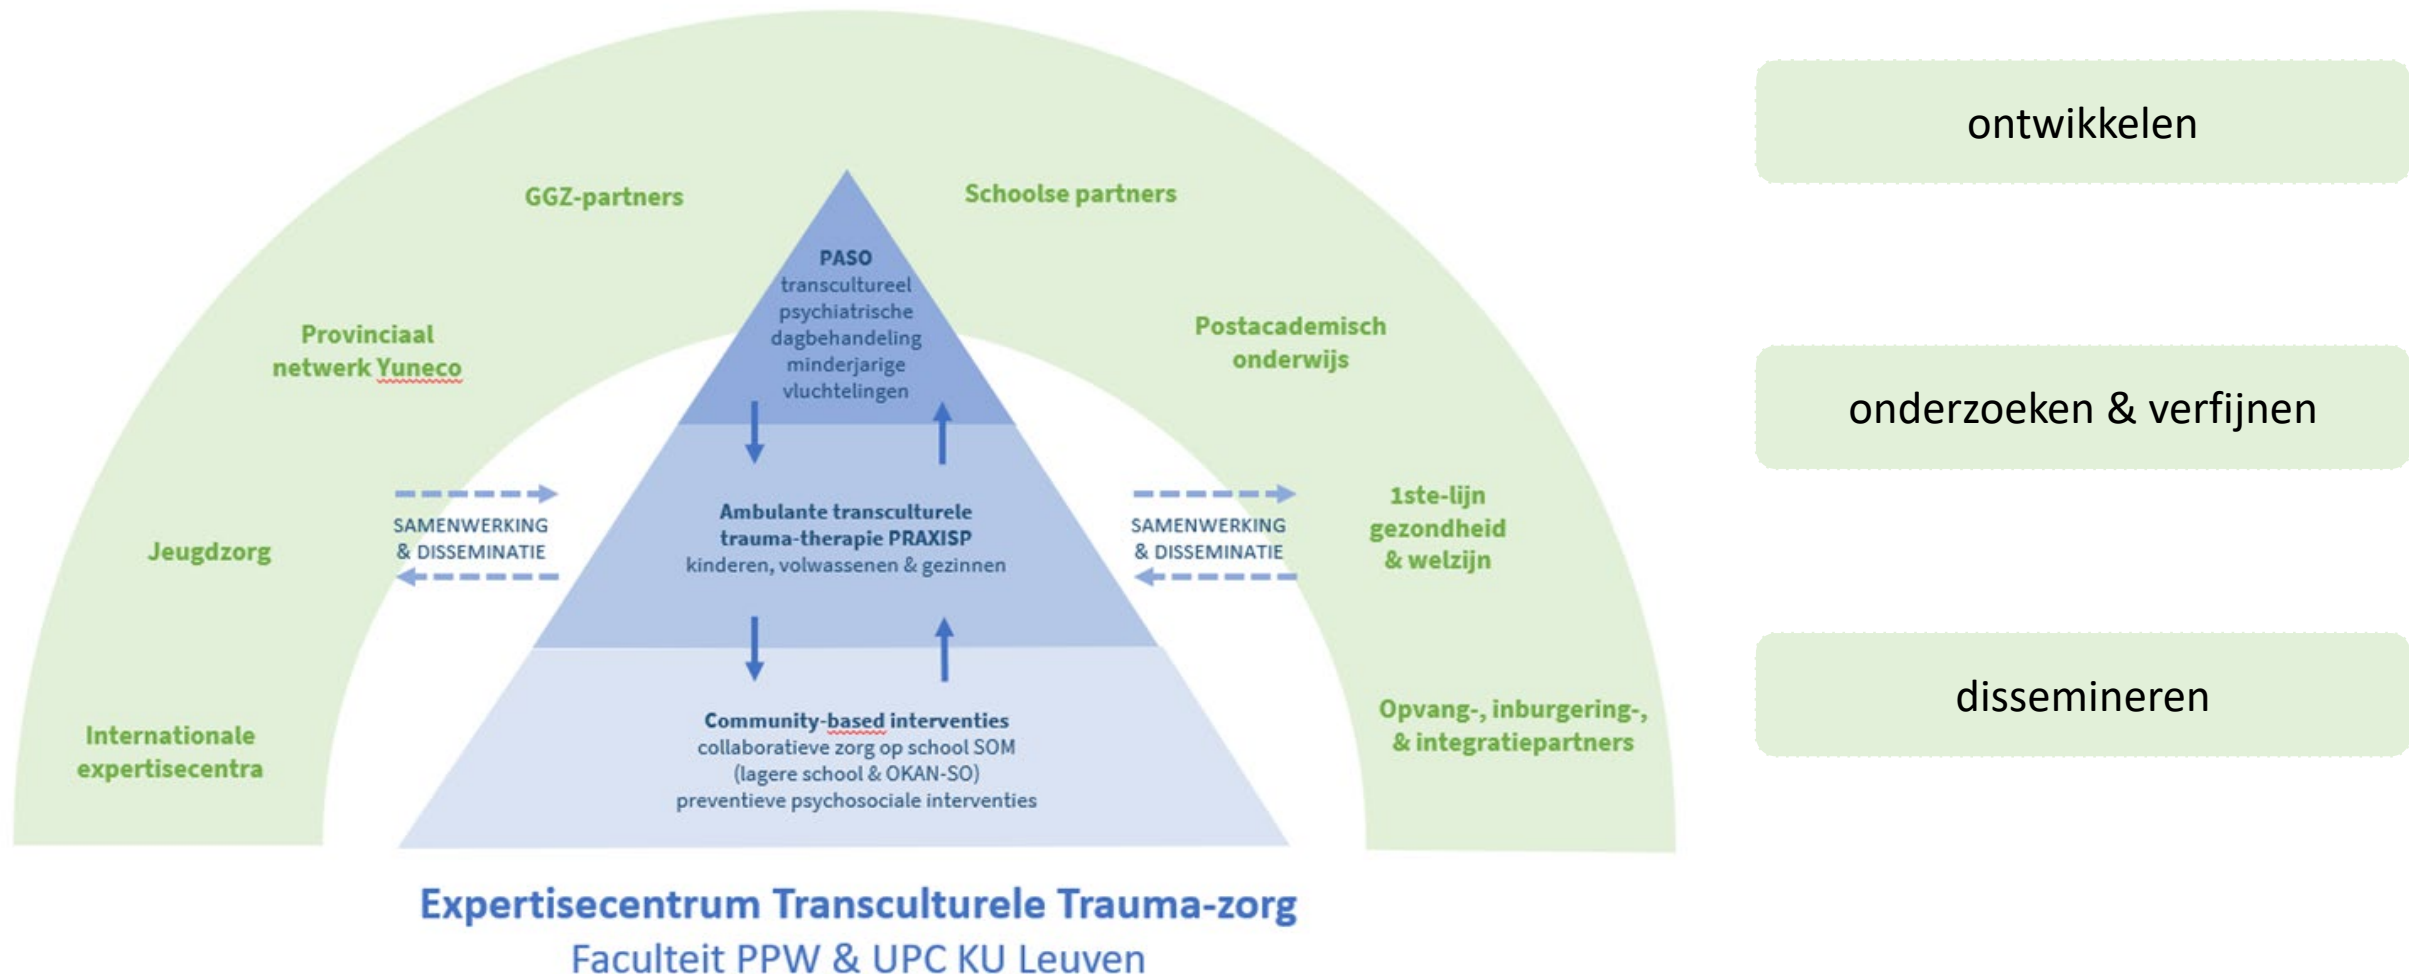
GGZ-partners

Schoolse partners

PASO
transcultureel psychiatrische dagbehandeling minderjarige vluchtelingen

Provinciaal netwerk Yuneco

Postacademisch onderwijs

SAMENWERKING & DISSEMINATIE

Ambulante transculturele trauma-therapie PRAXISP
kinderen, volwassenen & gezinnen

SAMENWERKING & DISSEMINATIE

Jeugdzorg

1ste-lijn gezondheid & welzijn

Community-based interventies
collaboratieve zorg op school SOM
(lagere school & OKAN-SO)
preventieve psychosociale interventies

Internationale expertisecentra

Opvang-, inburgering-, & integratiepartners

Expertisecentrum Transculturele Trauma-zorg
Faculteit PPW & UPC KU Leuven

ontwikkelen

onderzoeken & verfijnen

dissemineren